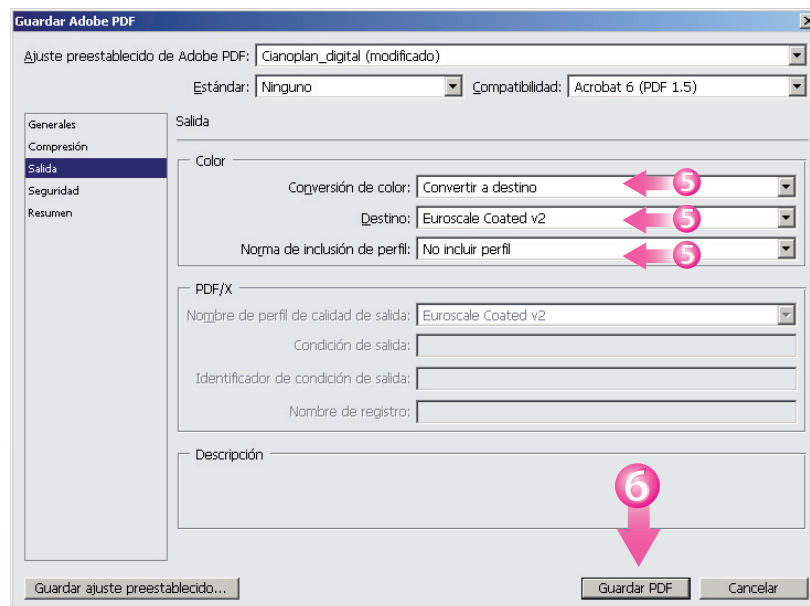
Guardar Adobe PDF

Ajuste preestablecido de Adobe PDF: Cianoplan_digital (modificado)

Estándar: Ninguno

Compatibilidad: Acrobat 6 (PDF 1.5)

Generales
Compresión
Salida
Seguridad
Resumen

Salida

Color

Conversión de color: Convertir a destino

5

Destino: Euroscale Coated v2

5

Norma de inclusión de perfil: No incluir perfil

5

PDF/X

Nombre de perfil de calidad de salida: Euroscale Coated v2

Condición de salida:

Identificador de condición de salida:

Nombre de registro:

Descripción

6

Guardar ajuste preestablecido...

Guardar PDF

Cancelar